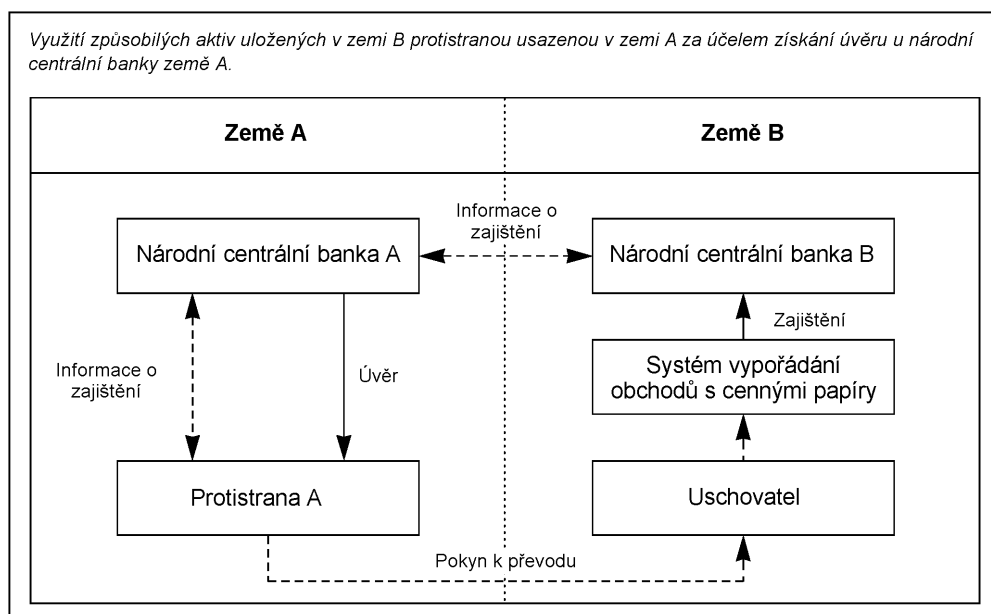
Využití způsobilých aktiv uložených v zemi B protistranou usazenou v zemi A za účelem získání úvěru u národní centrální banky země A.

Země A

Země B

Informace o zajištění

Národní centrální banka A

Národní centrální banka B

Zajištění

Informace o zajištění

Úvěr

Systém vypořádání obchodů s cennými papíry

Protistrana A

Uschovatel

Pokyn k převodu